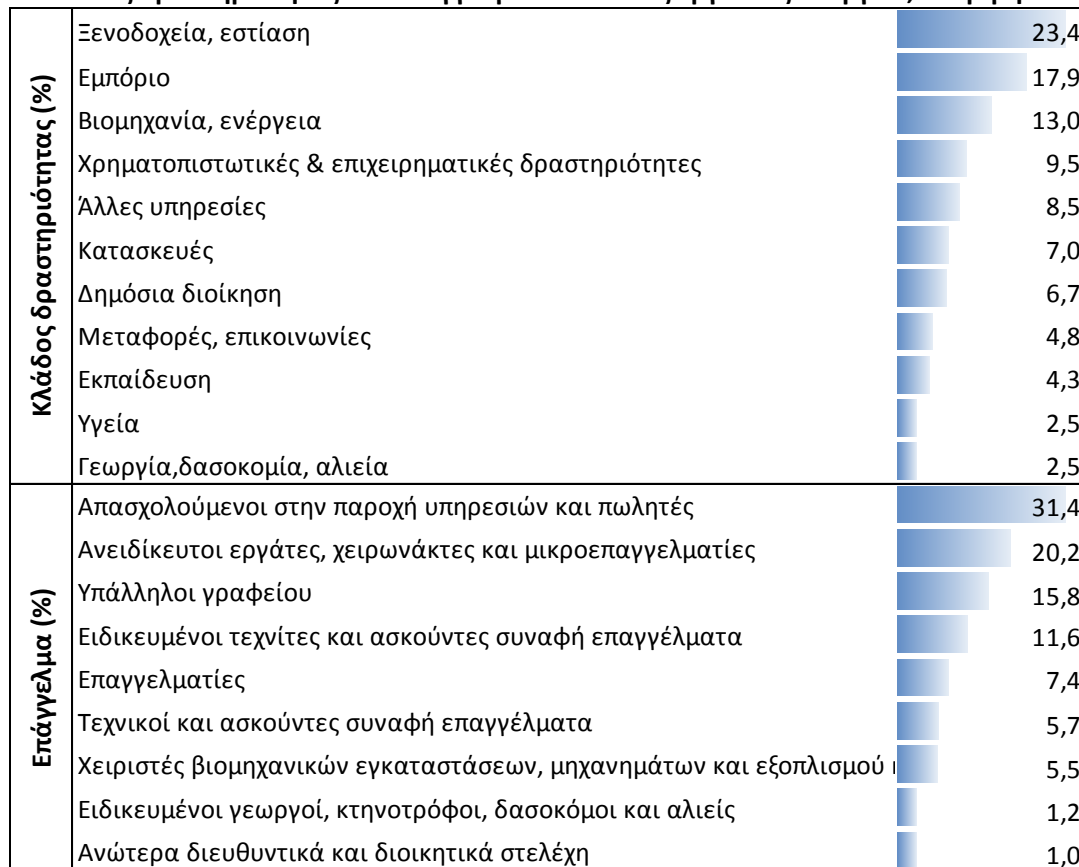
| | | |
|---|---|---|
| Κλάδος δραστηριότητας (%) | Ξενοδοχεία, εστίαση | 23,4 |
| | Εμπόριο | 17,9 |
| | Βιομηχανία, ενέργεια | 13,0 |
| | Χρηματοπιστωτικές & επιχειρηματικές δραστηριότητες | 9,5 |
| | Άλλες υπηρεσίες | 8,5 |
| | Κατασκευές | 7,0 |
| | Δημόσια διοίκηση | 6,7 |
| | Μεταφορές, επικοινωνίες | 4,8 |
| | Εκπαίδευση | 4,3 |
| | Υγεία | 2,5 |
| | Γεωργία,δασοκομία, αλιεία | 2,5 |
| Επάγγελμα (%) | Απασχολούμενοι στην παροχή υπηρεσιών και πωλητές | 31,4 |
| | Ανειδίκευτοι εργάτες, χειρωνάκτες και μικροεπαγγελματίες | 20,2 |
| | Υπάλληλοι γραφείου | 15,8 |
| | Ειδικευμένοι τεχνίτες και ασκούντες συναφή επαγγέλματα | 11,6 |
| | Επαγγελματίες | 7,4 |
| | Τεχνικοί και ασκούντες συναφή επαγγέλματα | 5,7 |
| | Χειριστές βιομηχανικών εγκαταστάσεων, μηχανημάτων και εξοπλισμού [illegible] | 5,5 |
| | Ειδικευμένοι γεωργοί, κτηνοτρόφοι, δασοκόμοι και αλιείς | 1,2 |
| | Ανώτερα διευθυντικά και διοικητικά στελέχη | 1,0 |